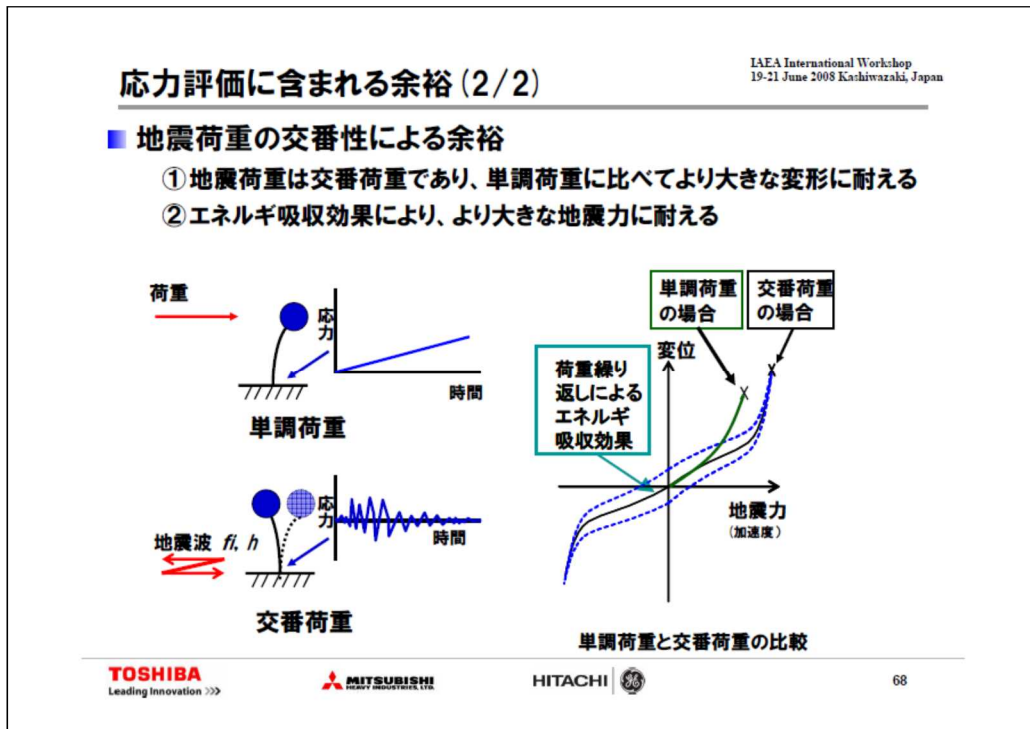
応力評価に含まれる余裕 (2/2)

IAEA International Workshop
19-21 June 2008 Kashiwazaki, Japan

■ 地震荷重の交番性による余裕

①地震荷重は交番荷重であり、単調荷重に比べてより大きな変形に耐える

②エネルギ吸収効果により、より大きな地震力に耐える

荷重

応力

時間

単調荷重

応力

時間

地震波 $fi$, $h$

交番荷重

単調荷重の場合

交番荷重の場合

変位

荷重繰り返しによるエネルギ吸収効果

地震力
(加速度)

単調荷重と交番荷重の比較

TOSHIBA
Leading Innovation >>>

MITSUBISHI HEAVY INDUSTRIES, LTD.

HITACHI

68